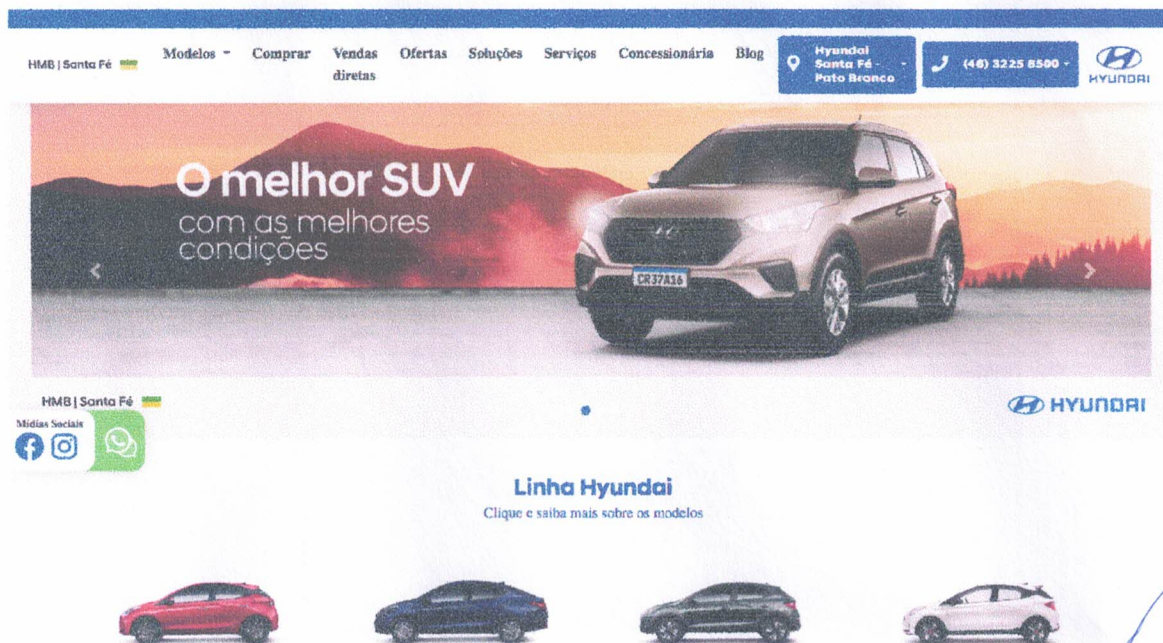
HMB | Santa Fé

Modelos Comprar Vendas diretas Ofertas Soluções Serviços Concessionária Blog

Hyundai Santa Fé - Pato Branco

(46) 3225 8500

HYUNDAI

O melhor SUV
com as melhores condições

CR37A16

HMB | Santa Fé

HYUNDAI

Mídias Sociais

Linha Hyundai
Clique e saiba mais sobre os modelos